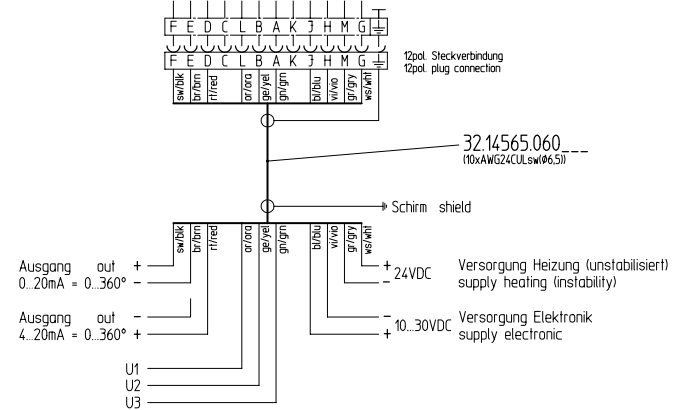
F E D C L B A K J H M G

F E D C L B A K J H M G

12pol. Steckverbindung
12pol. plug connection

sw/blk br/brn rt/red or/ora ge/yel gn/grn bl/blu vi/vio gr/gry ws/wht

32.14565.060\_\_\_
(10xAWG24CULsw(ø6,5))

Schirm shield

sw/blk br/brn rt/red or/ora ge/yel gn/grn bl/blu vi/vio gr/gry ws/wht

Ausgang out +
0...20mA = 0...360° −

Ausgang out −
4...20mA = 0...360° +

U1
U2
U3

+ 24VDC
−

Versorgung Heizung (unstabilisiert)
supply heating (instability)

−
+ 10...30VDC

Versorgung Elektronik
supply electronic